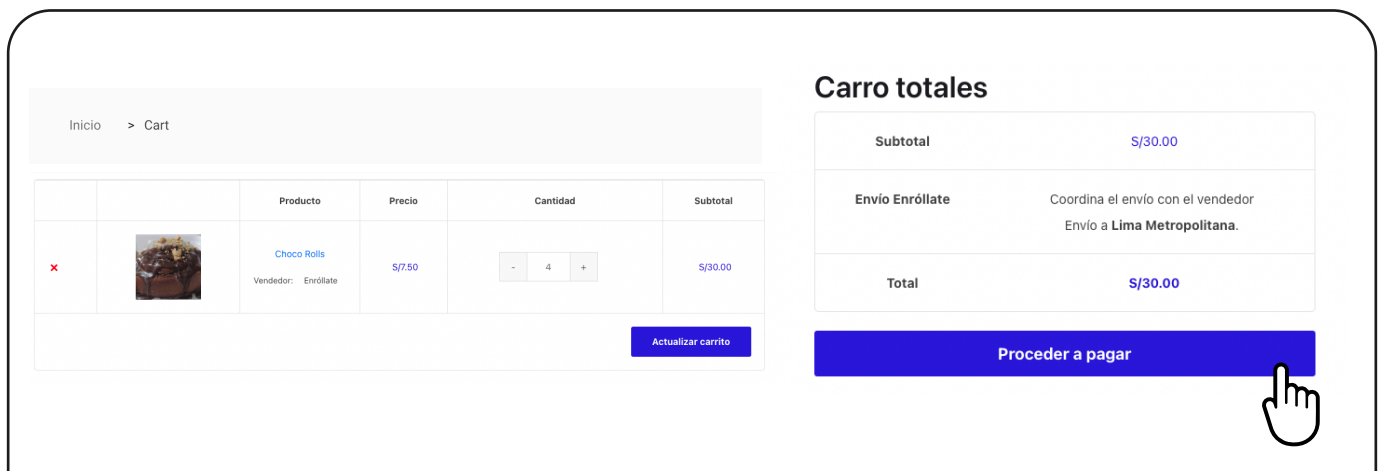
Inicio > Cart

| | | Producto | Precio | Cantidad | Subtotal |
|---|---|---|---|---|---|
| × | | Choco Rolls Vendedor: Enróllate | S/7.50 | - 4 + | S/30.00 |

Actualizar carrito

Carro totales

| | |
|---|---|
| Subtotal | S/30.00 |
| Envío Enróllate | Coordina el envío con el vendedor Envío a **Lima Metropolitana**. |
| Total | S/30.00 |

Proceder a pagar